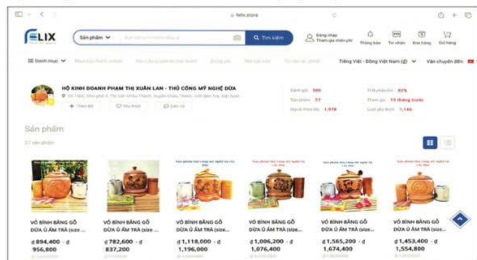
felix.store

FELIX

Sản phẩm

Tìm kiếm

Đăng nhập
Tham gia miễn phí

Thông báo

Tin nhắn

Đơn hàng

Giỏ hàng

Danh mục

Tiếng Việt - Đồng Việt Nam (₫)

Vận chuyển đến

HỘ KINH DOANH PHẠM THỊ XUÂN LAN - THỦ CÔNG MỸ NGHỆ DỪA

Theo dõi

Nhắn tin

Sản phẩm 580

Tỉ lệ phản hồi 92%

Sản phẩm

57 sản phẩm

VỎ BÌNH BẰNG GỖ DỪA Ủ ẤM TRÀ (size...
₫ 894,400 - ₫ 956,800

VỎ BÌNH BẰNG GỖ DỪA Ủ ẤM TRÀ (size...
₫ 782,600 - ₫ 837,200

VỎ BÌNH BẰNG GỖ DỪA Ủ ẤM TRÀ (size...
₫ 1,118,000 - ₫ 1,196,000

VỎ BÌNH BẰNG GỖ DỪA Ủ ẤM TRÀ (size...
₫ 1,006,200 - ₫ 1,076,400

VỎ BÌNH BẰNG GỖ DỪA Ủ ẤM TRÀ (size...
₫ 1,565,200 - ₫ 1,674,400

VỎ BÌNH BẰNG GỖ DỪA Ủ ẤM TRÀ (size...
₫ 1,453,400 - ₫ 1,554,800